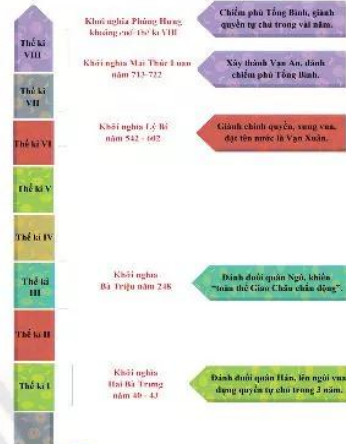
Thế kỉ VIII

Khởi nghĩa Phùng Hưng khoảng cuối thế kỉ VIII

Chiếm phủ Tống Bình, giành quyền tự chủ trong vài năm.

Thế kỉ VII

Khởi nghĩa Mai Thúc Loan năm 713-722

Xây thành Vạn An, đánh chiếm phủ Tống Bình.

Thế kỉ VI

Khởi nghĩa Lý Bí năm 542 - 602

Giành chính quyền, xưng vua, đặt tên nước là Vạn Xuân.

Thế kỉ V

Thế kỉ IV

Thế kỉ III

Khởi nghĩa Bà Triệu năm 248

Đánh đuổi quân Ngô, khiến "toàn thể Giao Châu chấn động".

Thế kỉ II

Thế kỉ I

Khởi nghĩa Hai Bà Trưng năm 40 - 43

Đánh đuổi quân Hán, lên ngôi vua, dựng quyền tự chủ trong 3 năm.